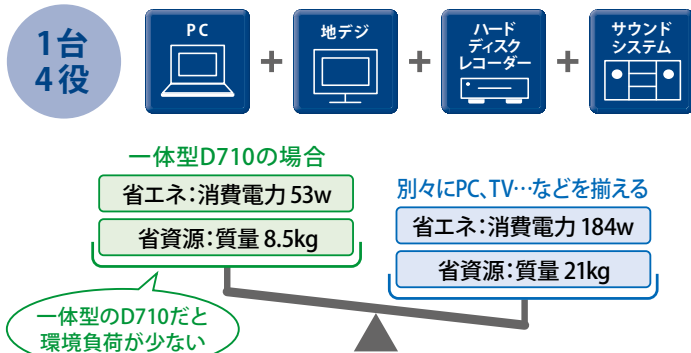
1台
4役

PC

地デジ

ハード
ディスク
レコーダー

サウンド
システム

一体型D710の場合

省エネ：消費電力 53w

省資源：質量 8.5kg

別々にPC、TV…などを揃える

省エネ：消費電力 184w

省資源：質量 21kg

一体型のD710だと
環境負荷が少ない